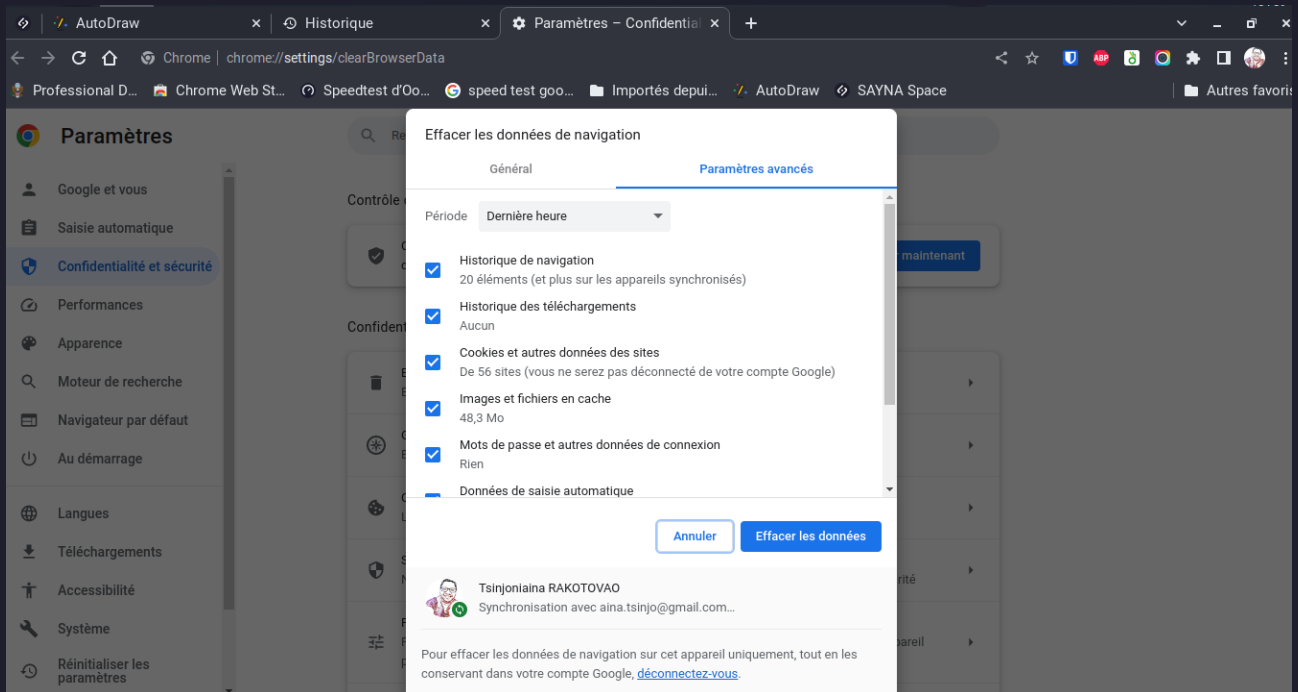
AutoDraw
Historique
Paramètres – Confidentia
Chrome | chrome://settings/clearBrowserData
Professional D...
Chrome Web St...
Speedtest d'Oo...
speed test goo...
Importés depui...
AutoDraw
SAYNA Space
Autres favoris
Paramètres
Google et vous
Saisie automatique
Confidentialité et sécurité
Performances
Apparence
Moteur de recherche
Navigateur par défaut
Au démarrage
Langues
Téléchargements
Accessibilité
Système
Réinitialiser les paramètres
Contrôle
maintenant
Confident
rité
pareil

Effacer les données de navigation
Général
Paramètres avancés
Période
Dernière heure
Historique de navigation
20 éléments (et plus sur les appareils synchronisés)
Historique des téléchargements
Aucun
Cookies et autres données des sites
De 56 sites (vous ne serez pas déconnecté de votre compte Google)
Images et fichiers en cache
48,3 Mo
Mots de passe et autres données de connexion
Rien
Données de saisie automatique
Annuler
Effacer les données
Tsinjoniaina RAKOTOVAO
Synchronisation avec aina.tsinjo@gmail.com...
Pour effacer les données de navigation sur cet appareil uniquement, tout en les conservant dans votre compte Google, déconnectez-vous.